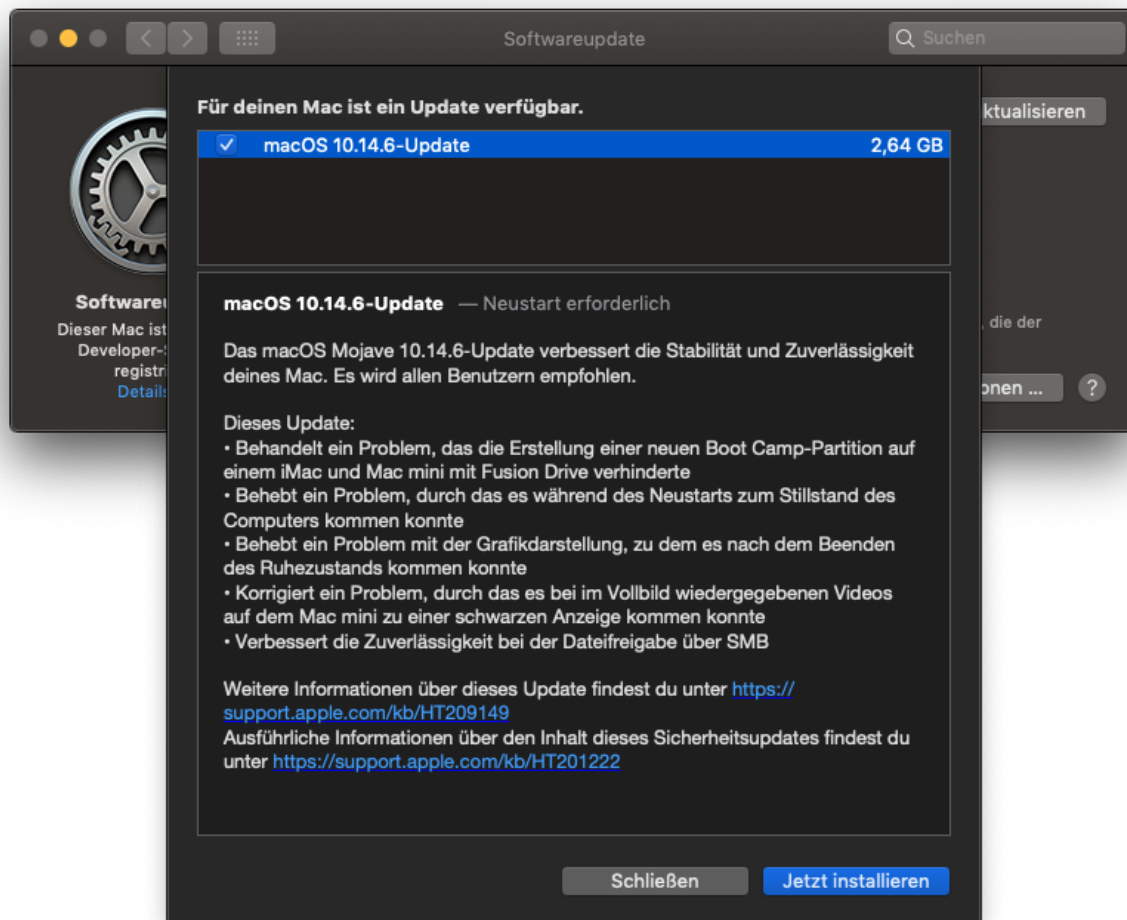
Softwareupdate

Suchen

Für deinen Mac ist ein Update verfügbar.

macOS 10.14.6-Update 2,64 GB

macOS 10.14.6-Update — Neustart erforderlich

Das macOS Mojave 10.14.6-Update verbessert die Stabilität und Zuverlässigkeit deines Mac. Es wird allen Benutzern empfohlen.

Dieses Update:
• Behandelt ein Problem, das die Erstellung einer neuen Boot Camp-Partition auf einem iMac und Mac mini mit Fusion Drive verhinderte
• Behebt ein Problem, durch das es während des Neustarts zum Stillstand des Computers kommen konnte
• Behebt ein Problem mit der Grafikdarstellung, zu dem es nach dem Beenden des Ruhezustands kommen konnte
• Korrigiert ein Problem, durch das es bei im Vollbild wiedergegebenen Videos auf dem Mac mini zu einer schwarzen Anzeige kommen konnte
• Verbessert die Zuverlässigkeit bei der Dateifreigabe über SMB

Weitere Informationen über dieses Update findest du unter https://support.apple.com/kb/HT209149
Ausführliche Informationen über den Inhalt dieses Sicherheitsupdates findest du unter https://support.apple.com/kb/HT201222

Schließen Jetzt installieren

Softwareu
Dieser Mac ist
Developer-
registr
Details

ktualisieren
, die der
onen ...
?